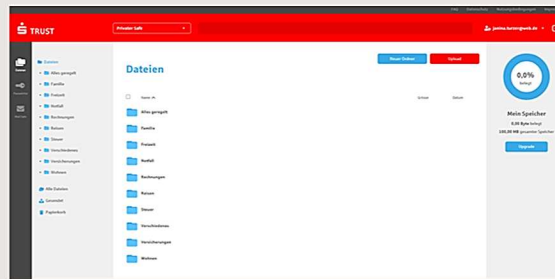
Hilfe Datenschutz Nutzungsbedingungen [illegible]

TRUST

Privater Safe

janina.lorenz@web.de

Dateien

Alles geregelt
Familie
Freizeit
Notfall
Rechnungen
Reisen
Steuer
Verschiedenes
Versicherungen
Wohnen

Alle Dateien
Generator
Papierkorb

Dateien

Neuer Ordner
Upload

Name
Größe
Datum

Alles geregelt
Familie
Freizeit
Notfall
Rechnungen
Reisen
Steuer
Verschiedenes
Versicherungen
Wohnen

0,0%
Belegt

Mein Speicher
0,00 Byte belegt
100,00 MB gesamter Speicher

Upgrade